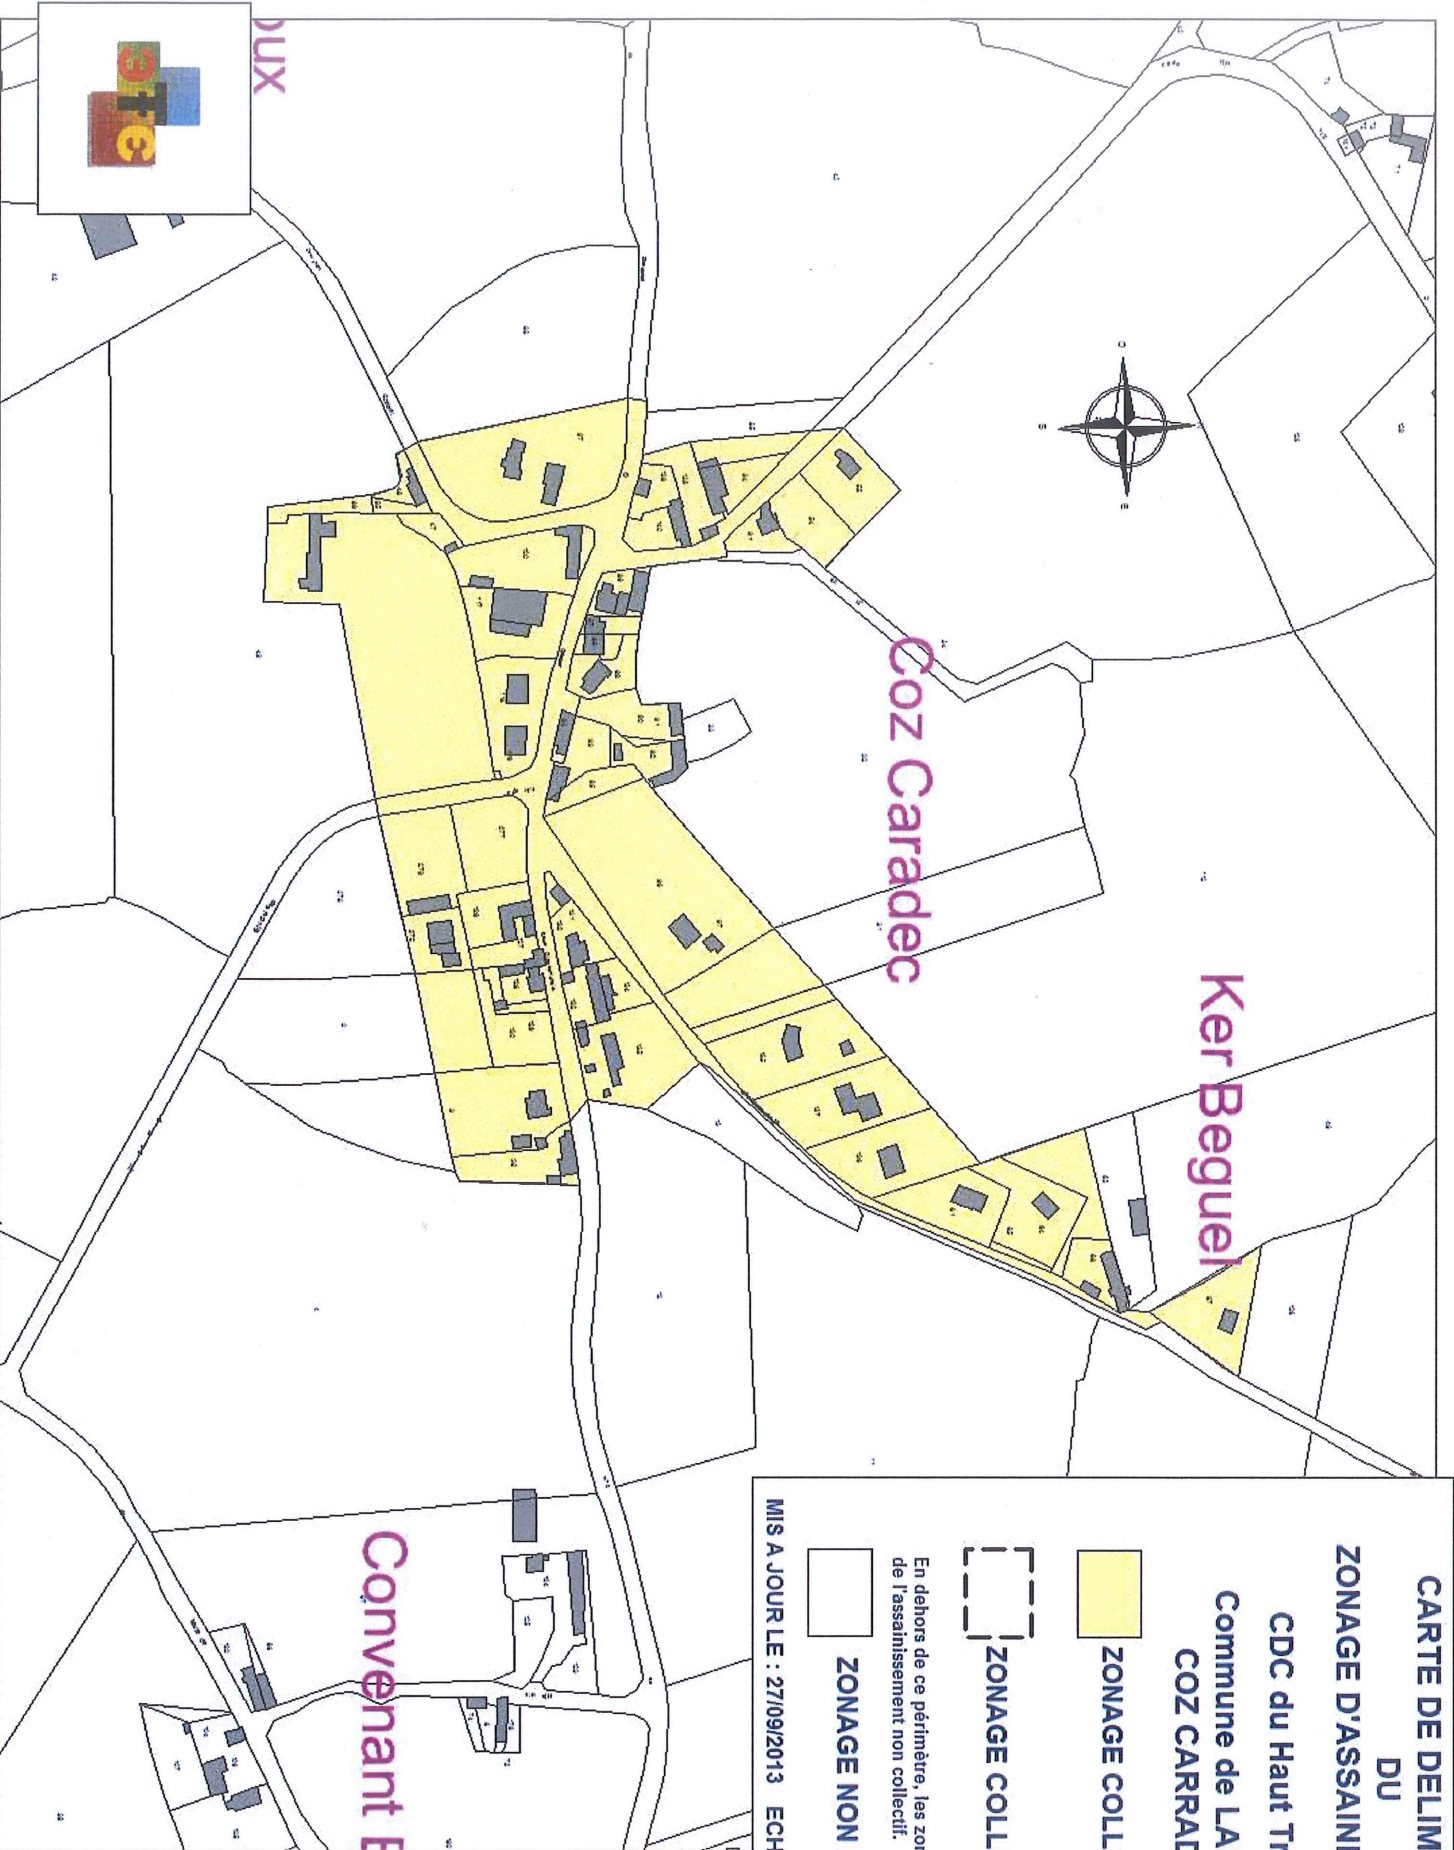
oux

Coz Caradec

Ker Beguel

Convenant E

CARTE DE DELIM
DU
ZONAGE D'ASSAINI
CDC du Haut Tr
Commune de LA
COZ CARRAD

ZONAGE COLL

ZONAGE COLL

En dehors de ce périmètre, les zo
de l'assainissement non collectif.

ZONAGE NON

MIS A JOUR LE : 27/09/2013 ECH